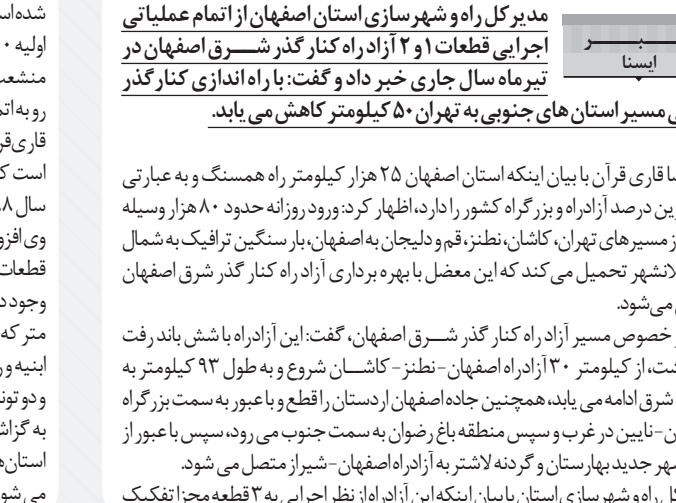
مدیرکل راه و شهرسازی استان اصفهان از اتمام عملیاتی اجرایی قطعات ۱ و ۲ آزادراه کنار گذر شـــرق اصفهان در تیرماه سال جاری خبر داد و گفت: با راه اندازی کنار گذر مسیر استان های جنوبی به تهران ۵۰ کیلومتر کاهش می یابد.

ایسنا

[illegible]ما قاری قرآن با بیان اینکه استان اصفهان ۲۵ هزار کیلومتر راه همسنگ و به عبارتی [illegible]ین درصد آزادراه و بزرگراه کشور را دارد، اظهار کرد: ورود روزانه حدود ۸۰ هزار وسیله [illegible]ز مسیرهای تهران، کاشان، نطنز، قم و دلیجان به اصفهان، بار سنگین ترافیک به شمال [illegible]لانشهر تحمیل می کند که این معضل با بهره برداری آزاد راه کنار گذر شرق اصفهان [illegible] می شود.

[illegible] خصوص مسیر آزاد راه کنار گذر شـــرق اصفهان، گفت: این آزادراه با شش باند رفت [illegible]شت، از کیلومتر ۳۰ آزادراه اصفهان - نطنز - کاشـــان شروع و به طول ۹۳ کیلومتر به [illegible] شرق ادامه می یابد، همچنین جاده اصفهان اردستان را قطع و با عبور به سمت بزرگراه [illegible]ن - نایین در غرب و سپس منطقه باغ رضوان به سمت جنوب می رود، سپس با عبور از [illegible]هر جدید بهارستان و گردنه لاشتر به آزادراه اصفهان - شیراز متصل می شود.
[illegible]ل راه و شهرسازی استان با بیان اینکه این آزادراه از نظر اجرایی به ۳ قطعه مجزا تفکیک

شده است
اولیه ۰
منشعب
رو به اتم
قاری قر
است ک
سال ۸
وی افزو
قطعات
وجود د
متر که
ابنیه و
و دو تون
به گزارش
استان ها
می شو